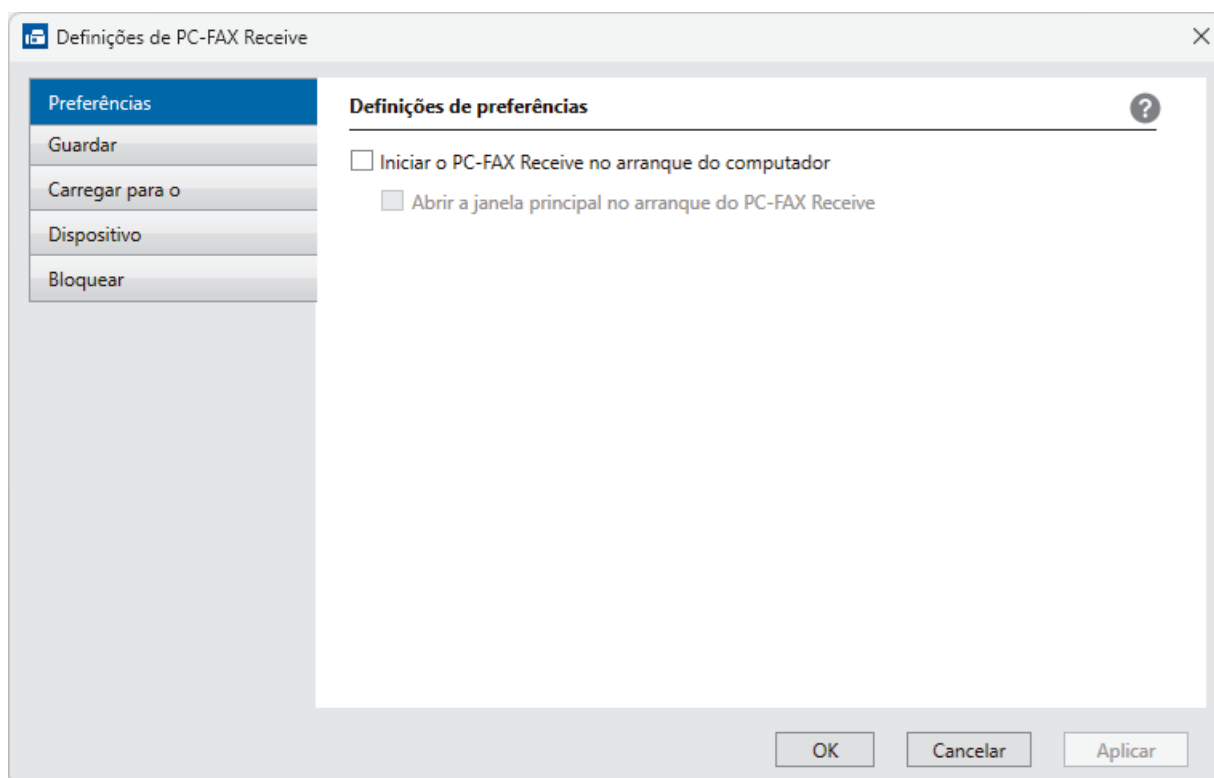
Definições de PC-FAX Receive

Preferências
Guardar
Carregar para o
Dispositivo
Bloquear

Definições de preferências

Iniciar o PC-FAX Receive no arranque do computador
Abrir a janela principal no arranque do PC-FAX Receive

OK
Cancelar
Aplicar